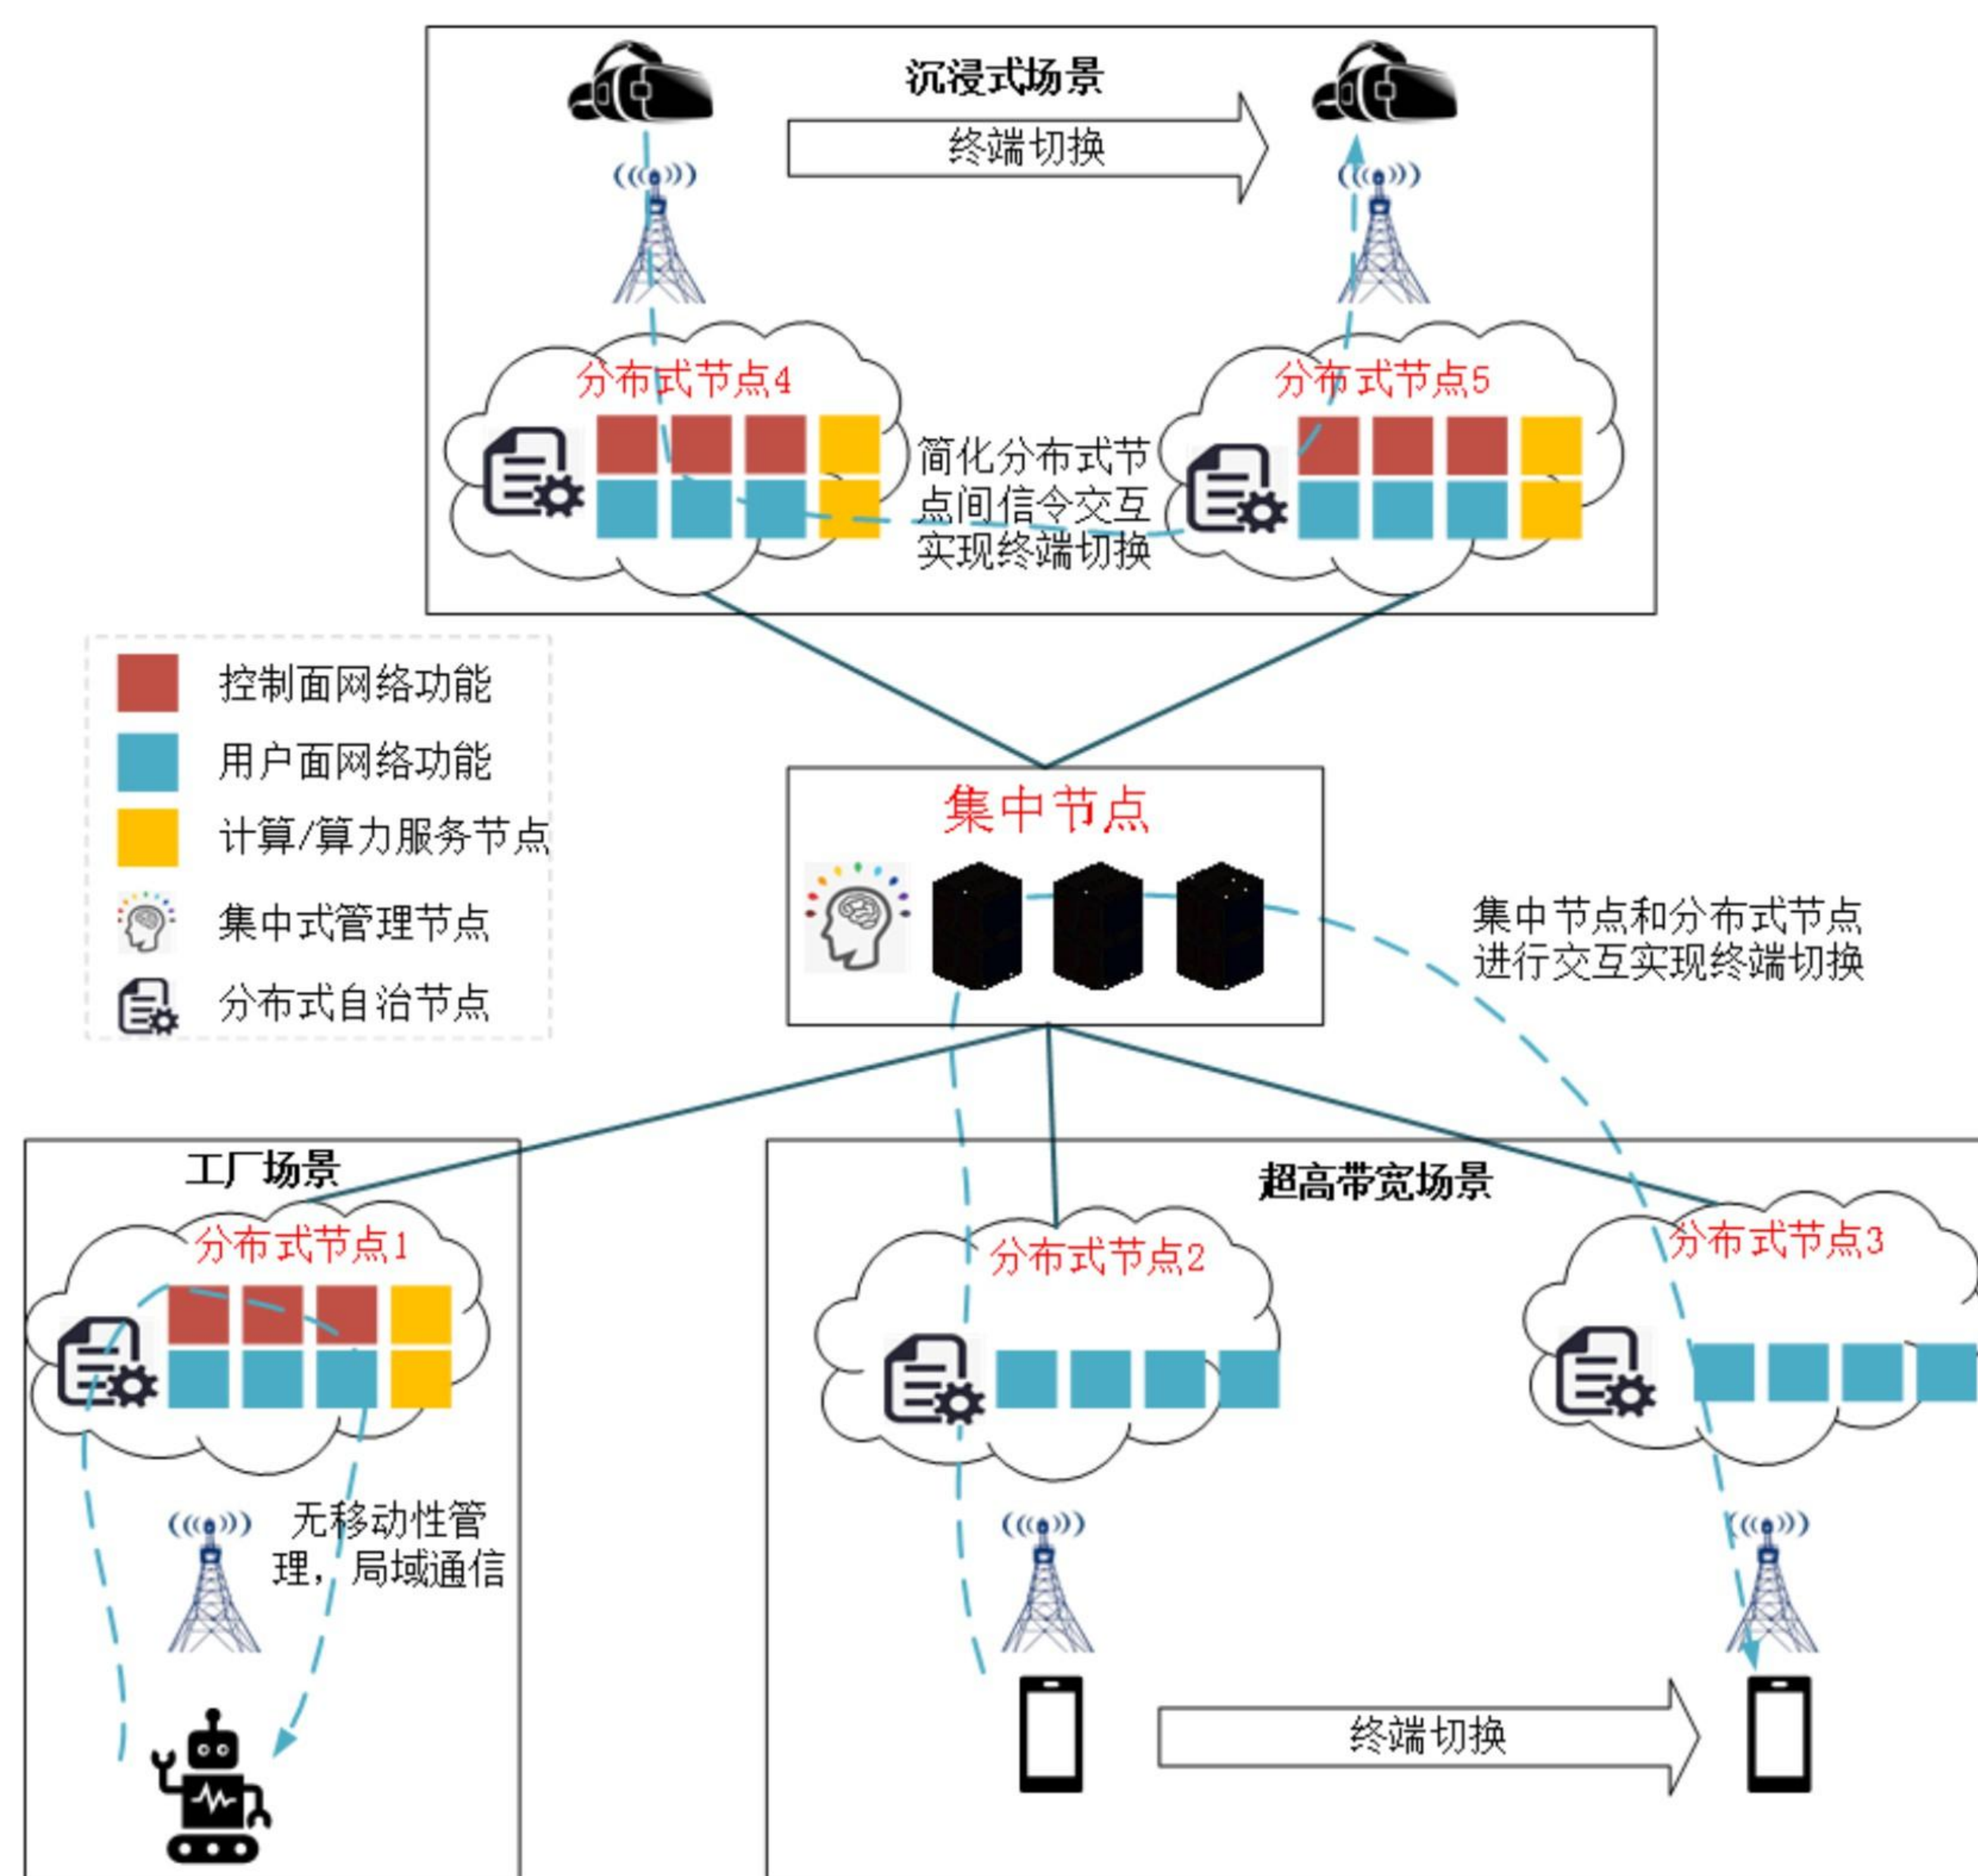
沉浸式场景

终端切换

分布式节点4

简化分布式节点间信令交互实现终端切换

分布式节点5

控制面网络功能
用户面网络功能
计算/算力服务节点
集中式管理节点
分布式自治节点

集中节点

集中节点和分布式节点进行交互实现终端切换

工厂场景

分布式节点1

无移动性管理，局域通信

超高带宽场景

分布式节点2

分布式节点3

终端切换